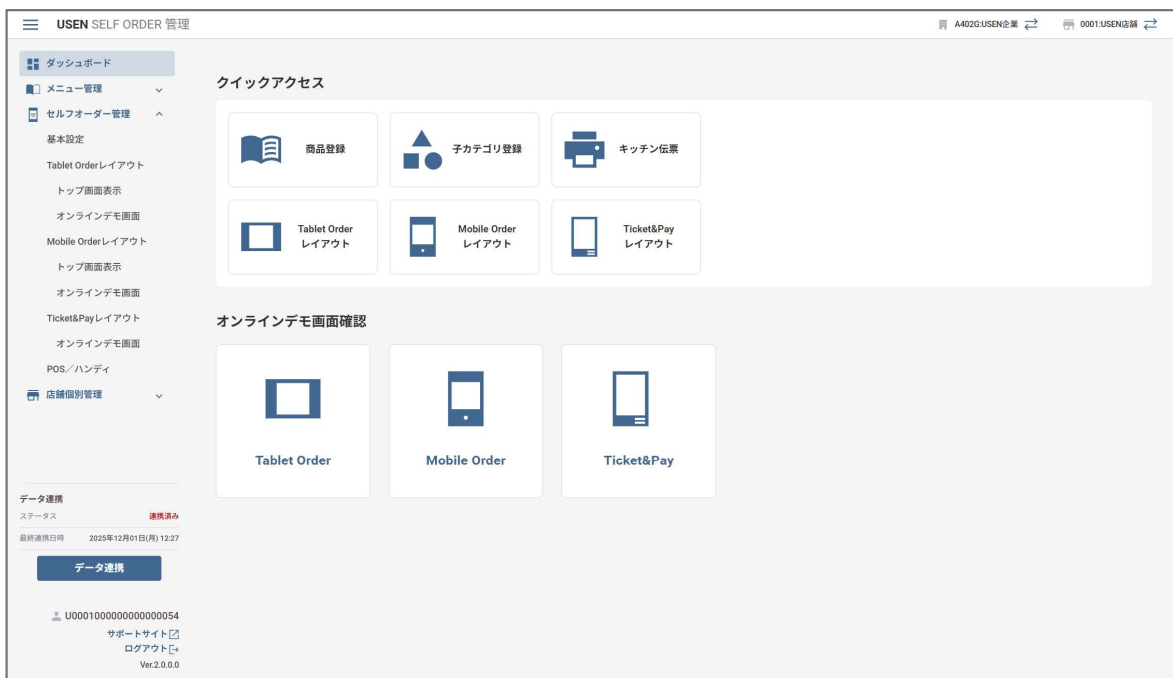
USEN SELF ORDER 管理

A402G:USEN企業

0001:USEN店舗

ダッシュボード

メニュー管理

セルフオーダー管理

基本設定

Tablet Orderレイアウト

トップ画面表示

オンラインデモ画面

Mobile Orderレイアウト

トップ画面表示

オンラインデモ画面

Ticket&Payレイアウト

オンラインデモ画面

POS／ハンディ

店舗個別管理

データ連携

ステータス 連携済み

最終連携日時 2025年12月01日(月) 12:27

データ連携

U00010000000000000054

サポートサイト

ログアウト

Ver.2.0.0.0

クイックアクセス

商品登録

子カテゴリ登録

キッチン伝票

Tablet Order レイアウト

Mobile Order レイアウト

Ticket&Pay レイアウト

オンラインデモ画面確認

Tablet Order

Mobile Order

Ticket&Pay